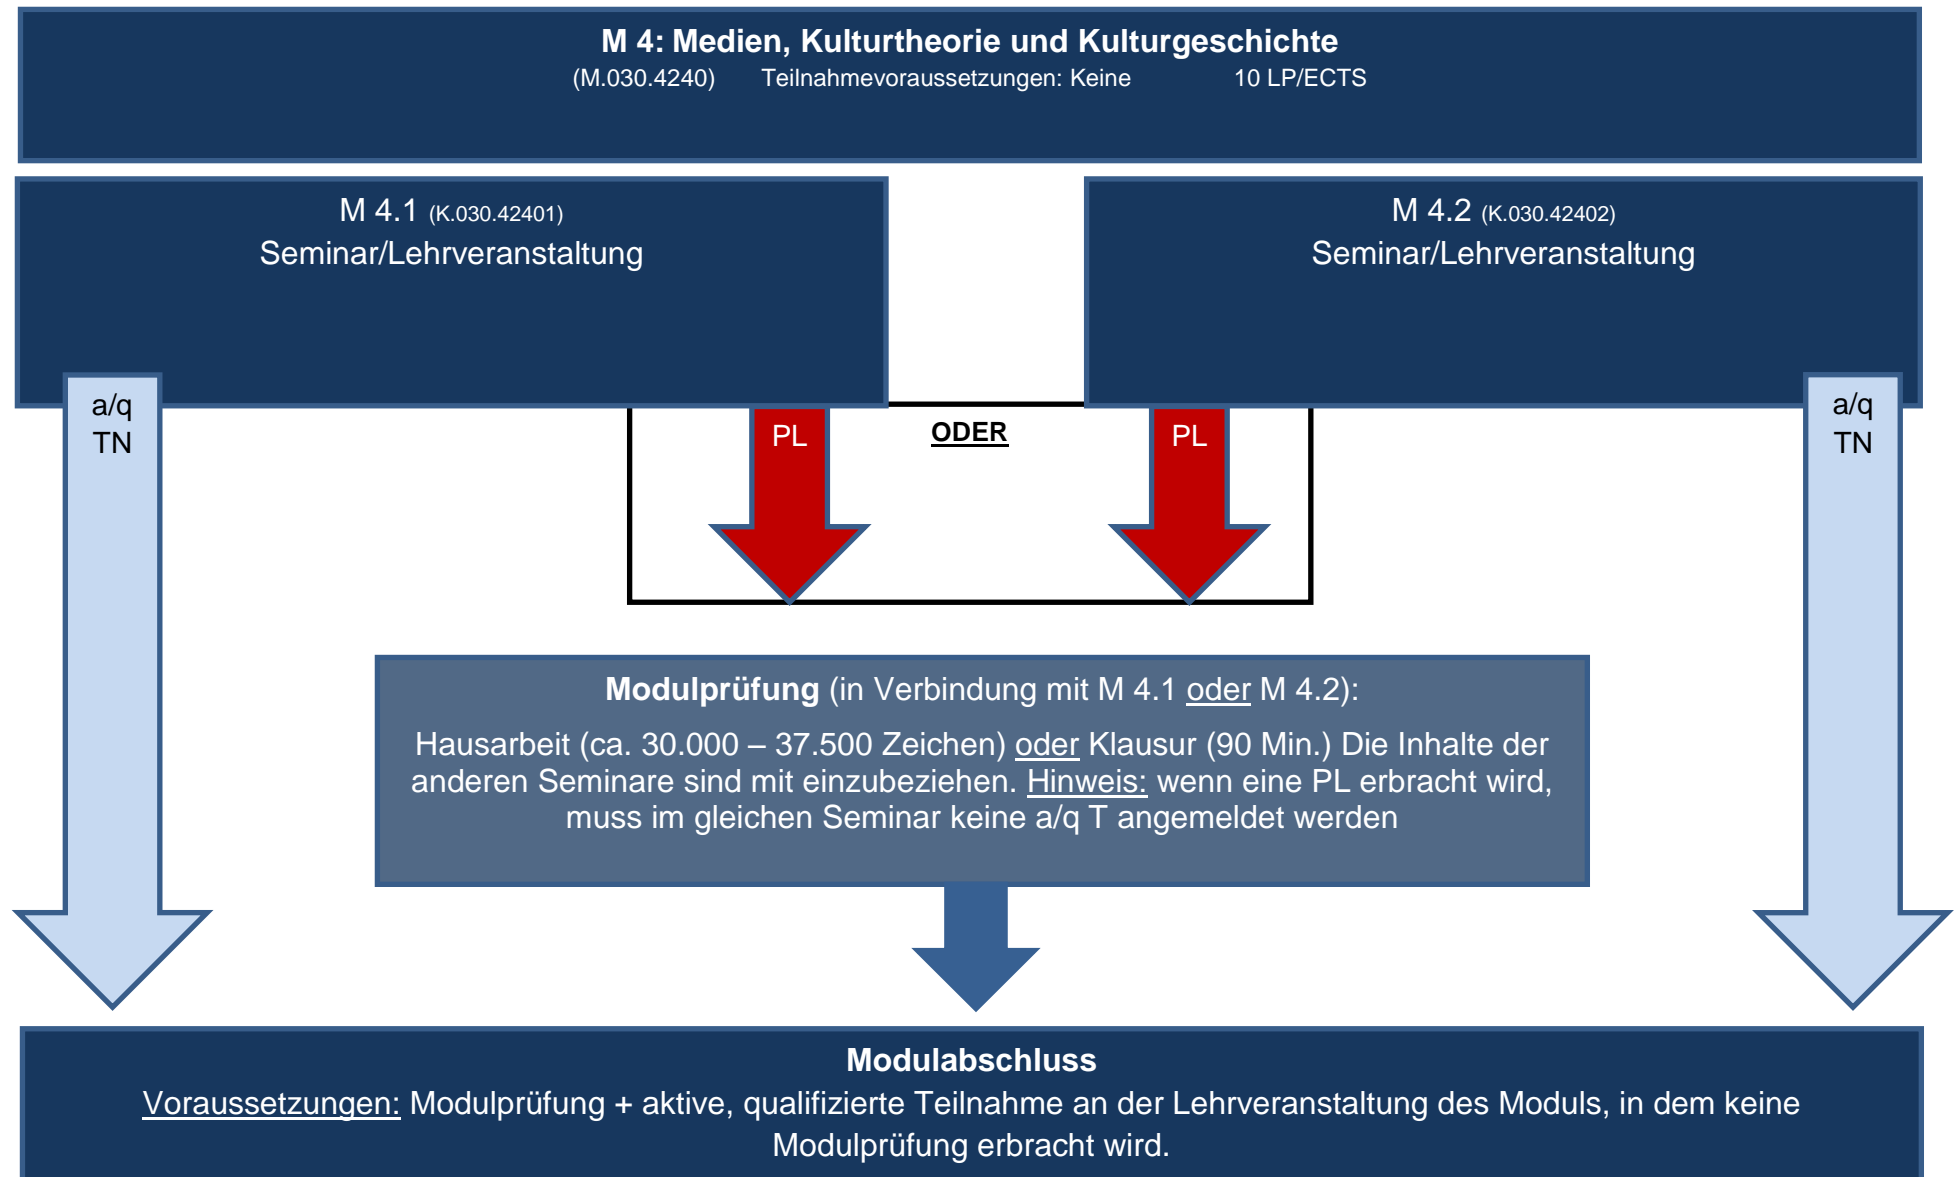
M 4: Medien, Kulturtheorie und Kulturgeschichte
(M.030.4240) Teilnahmevoraussetzungen: Keine 10 LP/ECTS

M 4.1 (K.030.42401)
Seminar/Lehrveranstaltung

M 4.2 (K.030.42402)
Seminar/Lehrveranstaltung

a/q TN

PL

ODER

PL

a/q TN

Modulprüfung (in Verbindung mit M 4.1 oder M 4.2):

Hausarbeit (ca. 30.000 – 37.500 Zeichen) oder Klausur (90 Min.) Die Inhalte der anderen Seminare sind mit einzubeziehen. Hinweis: wenn eine PL erbracht wird, muss im gleichen Seminar keine a/q T angemeldet werden

Modulabschluss
Voraussetzungen: Modulprüfung + aktive, qualifizierte Teilnahme an der Lehrveranstaltung des Moduls, in dem keine Modulprüfung erbracht wird.